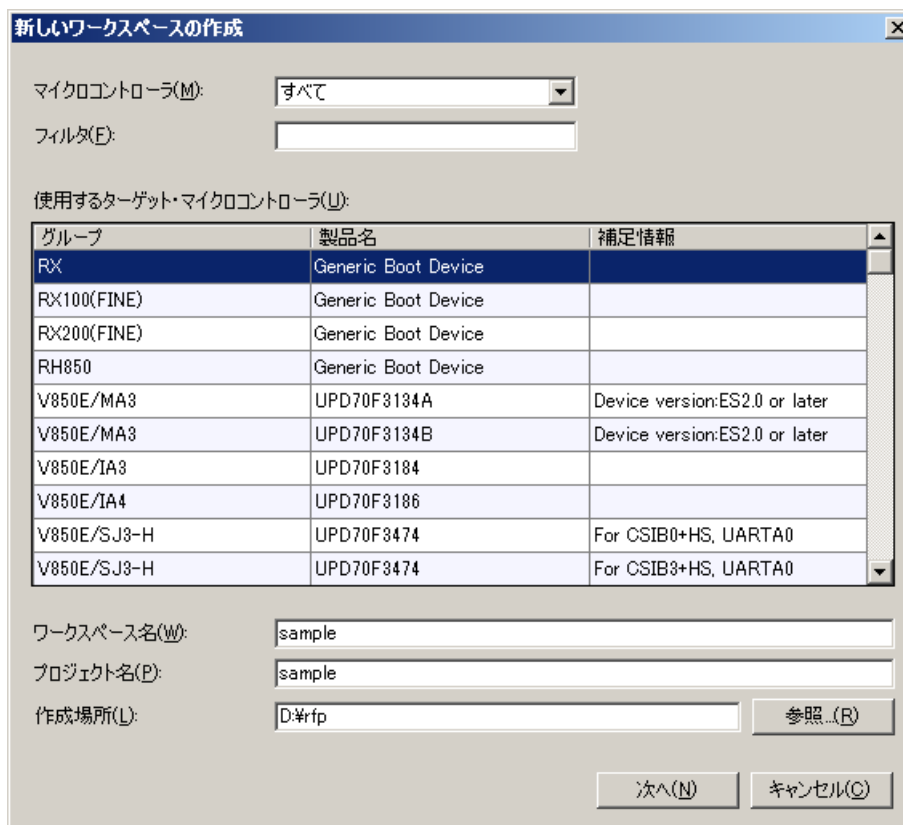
新しいワークスペースの作成

マイクロコントローラ(M): すべて

フィルタ(F):

使用するターゲット・マイクロコントローラ(U):

| グループ | 製品名 | 補足情報 |
|---|---|---|
| RX | Generic Boot Device | |
| RX100(FINE) | Generic Boot Device | |
| RX200(FINE) | Generic Boot Device | |
| RH850 | Generic Boot Device | |
| V850E/MA3 | UPD70F3134A | Device version:ES2.0 or later |
| V850E/MA3 | UPD70F3134B | Device version:ES2.0 or later |
| V850E/IA3 | UPD70F3184 | |
| V850E/IA4 | UPD70F3186 | |
| V850E/SJ3-H | UPD70F3474 | For CSIB0+HS, UARTA0 |
| V850E/SJ3-H | UPD70F3474 | For CSIB3+HS, UARTA0 |

ワークスペース名(W): sample

プロジェクト名(P): sample

作成場所(L): D:¥rfp

参照...(R)

次へ(N)

キャンセル(C)